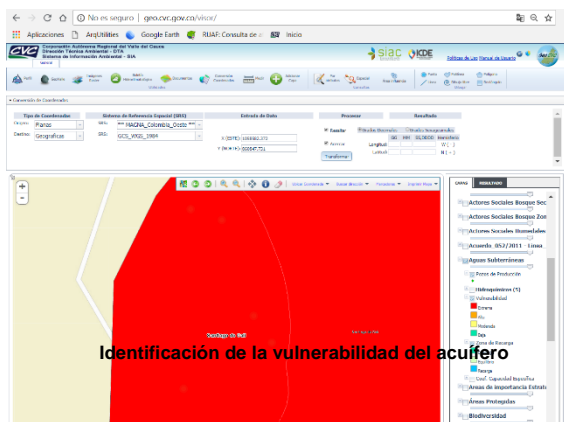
No es seguro | geo.cvc.gov.co/visor/

Aplicaciones ArqUtilities Google Earth RUAF: Consulta de af Inicio

CVC Corporación Autónoma Regional del Valle del Cauca Dirección Técnica Ambiental - DTA Sistema de Información Ambiental - SIA

siac ICDE Política de Uso Manual de Usuario

Conversión de Coordenadas

Tipo de Coordenadas | Sistema de Referencia Espacial (SRS) | Entrada de Dato | Procesar | Resultado

Origen: Planas SRS: *** MAGNA_Colombia_Oeste ***
Destino: Geograficas SRS: GCS_WGS_1984
X (ESTE): 1060860.370
Y (NORTE): 868847.721
Fuente
Arreas
Transformar
Longitud
Latitud
W (-)
N (+)

CAPAS RESULTADOS

Actores Sociales Bosque Sec
Actores Sociales Bosque Zon
Actores Sociales Humedales
Acuerdo_052/2011 - Linea
Aguas Subterráneas
Pozos de Producción
Hidroquímicos (5)
Vulnerabilidad
Extrema
Alta
Moderada
Baja
Zona de Recarga
Recarga
Conf. Capacidad Especifica
Áreas de importancia Estrat
Áreas Protegidas
Biodiversidad

Santiago de Cali

Identificación de la vulnerabilidad del acuífero